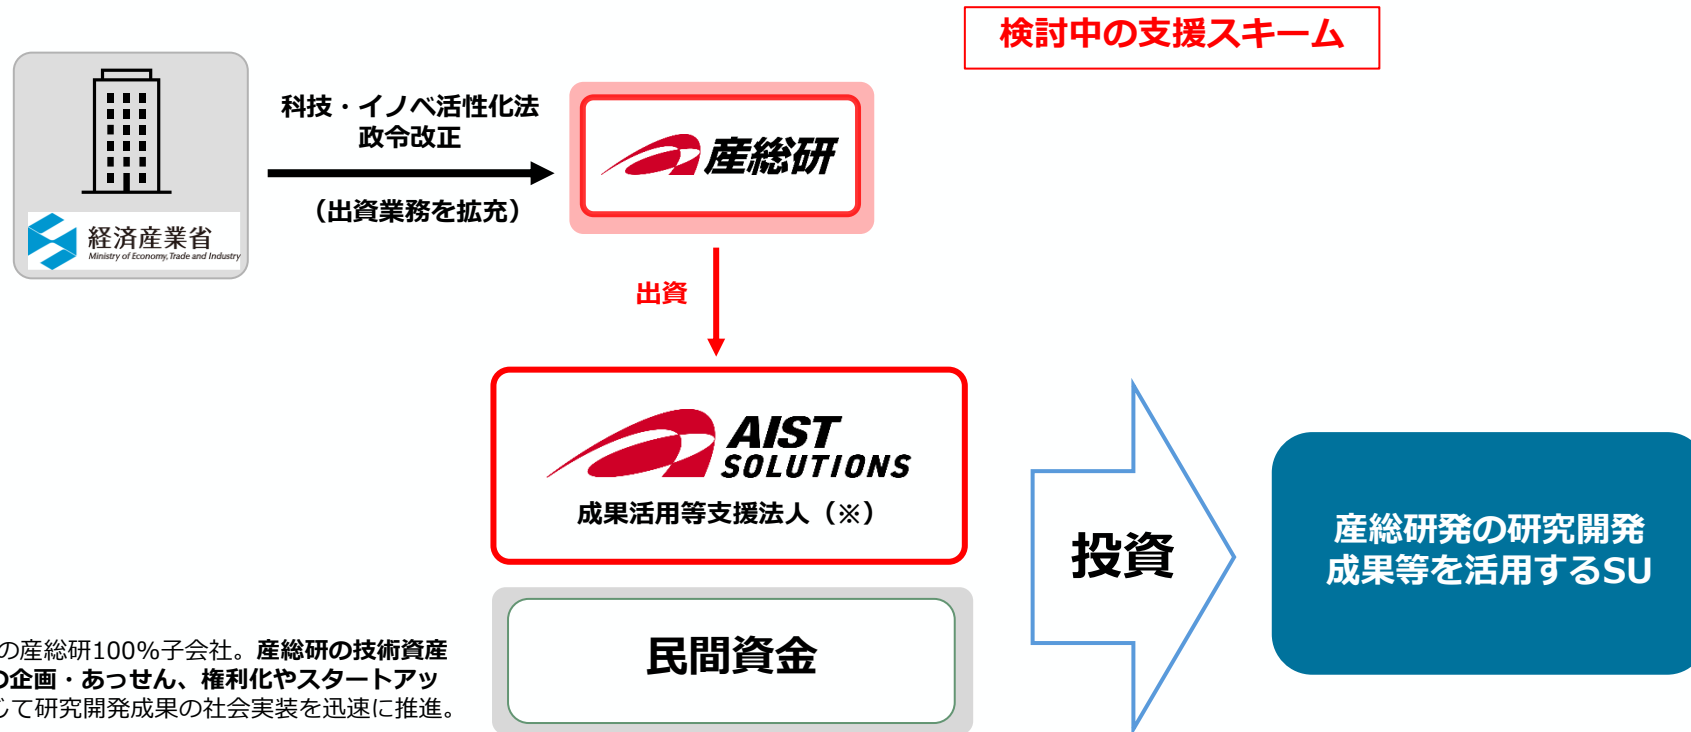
検討中の支援スキーム

経済産業省
Ministry of Economy, Trade and Industry

科技・イノベ活性化法
政令改正

（出資業務を拡充）

産総研

出資

AIST SOLUTIONS
成果活用等支援法人（※）

投資

産総研発の研究開発成果等を活用するSU

民間資金

の産総研100%子会社。産総研の技術資産
の企画・あっせん、権利化やスタートアッ
じて研究開発成果の社会実装を迅速に推進。